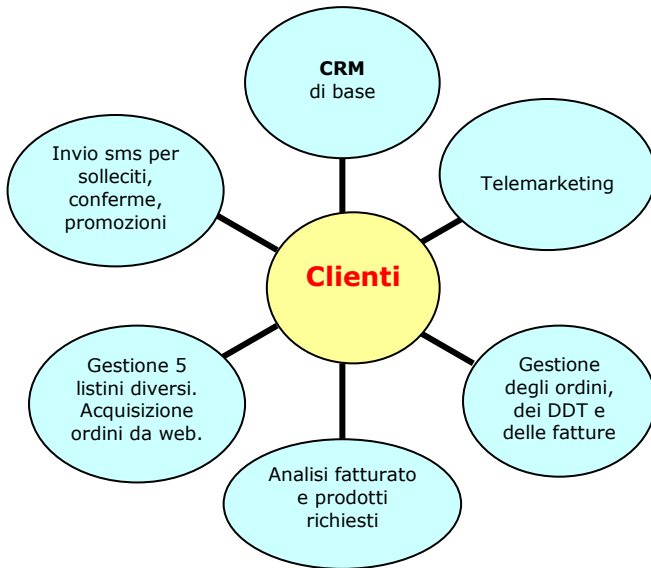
CRM
di base

Telemarketing

Gestione degli ordini, dei DDT e delle fatture

Analisi fatturato e prodotti richiesti

Gestione 5 listini diversi. Acquisizione ordini da web.

Invio sms per solleciti, conferme, promozioni

Clienti